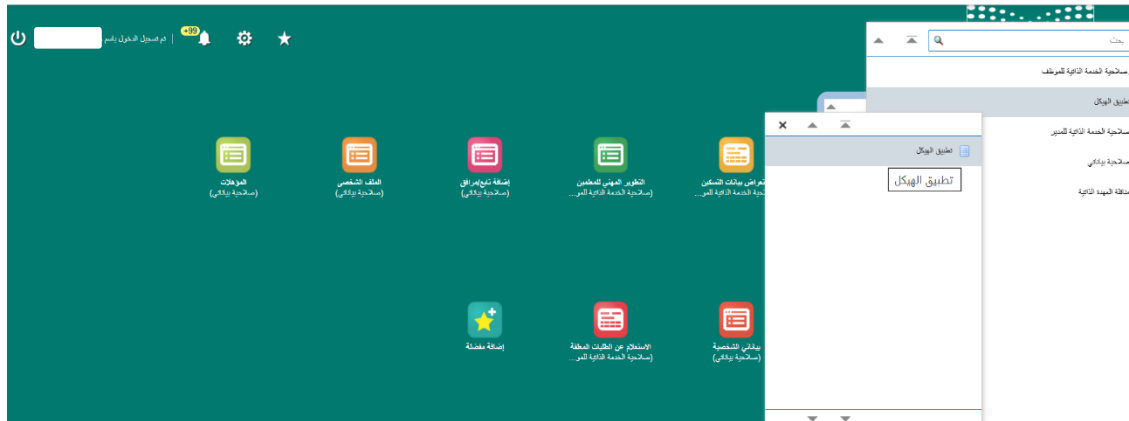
تم تسجيل الدخول باسم

+99

بحث

صلاحية الخدمة الذاتية للموظف

تطبيق الهيكل

صلاحية الخدمة الذاتية للمدير

صلاحية بياناتي

حافظة المهنة الذاتية

تطبيق الهيكل

تطبيق الهيكل

المؤهلات
(صلاحية بياناتي)

الملف الشخصي
(صلاحية بياناتي)

إضافة تابع/مرافق
(صلاحية بياناتي)

التطوير المهني للمعلمين
(صلاحية الخدمة الذاتية للمو...

استعراض بيانات السكن
(صلاحية الخدمة الذاتية للمو...

إضافة مفضلة

الاستعلام عن الطلبات المعلقة
(صلاحية الخدمة الذاتية للمو...

بياناتي الشخصية
(صلاحية بياناتي)